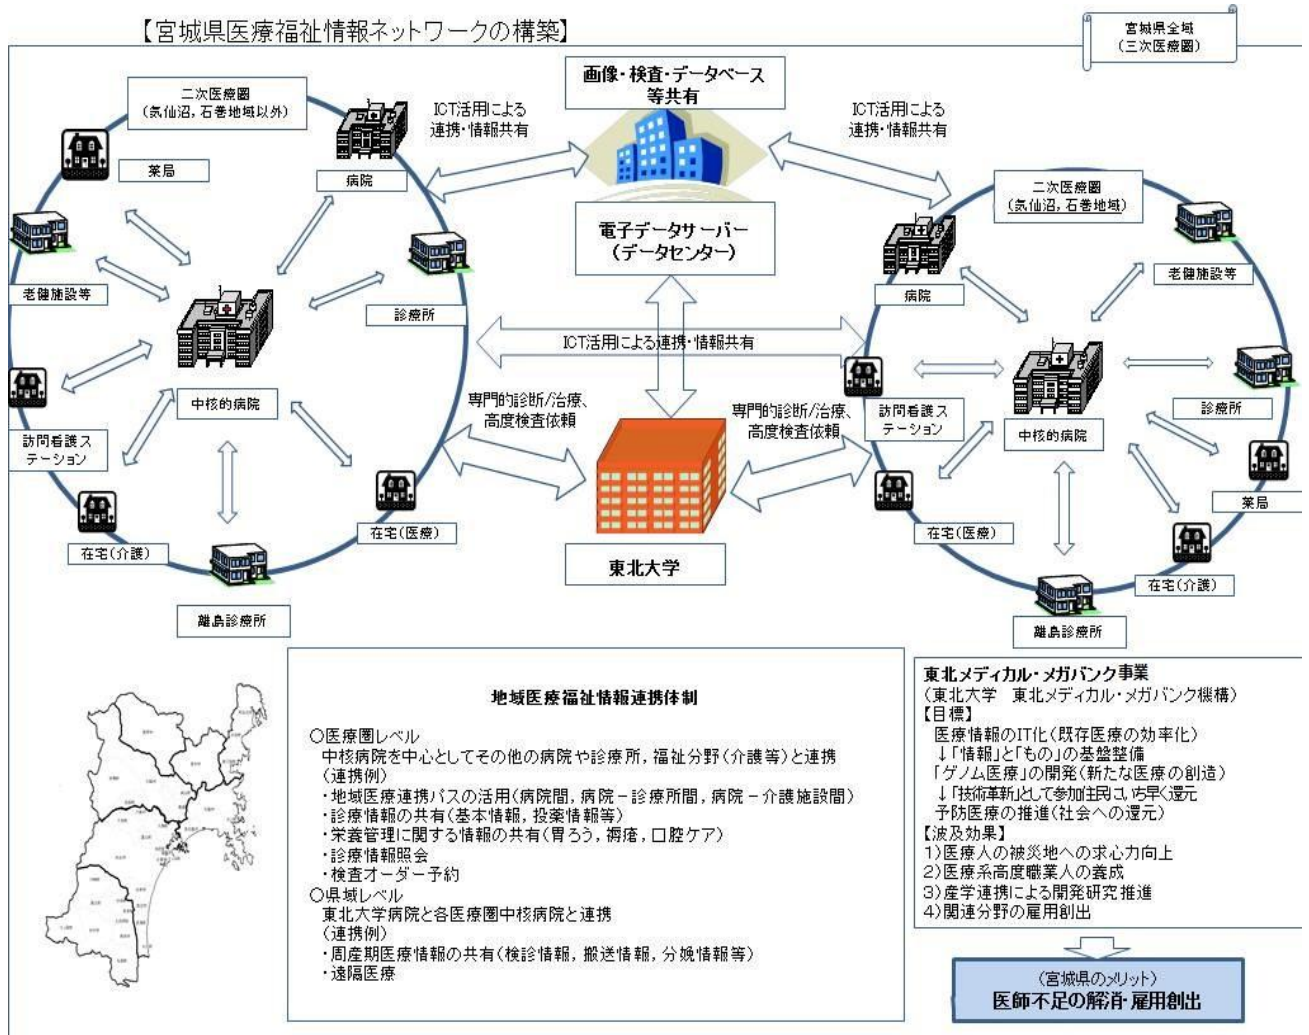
【宮城県医療福祉情報ネットワークの構築】

宮城県全域
(三次医療圏)

画像・検査・データベース等共有

ICT活用による連携・情報共有

ICT活用による連携・情報共有

電子データサーバー
(データセンター)

二次医療圏
(気仙沼，石巻地域以外)

薬局

病院

老健施設等

診療所

中核的病院

訪問看護ステーション

在宅(介護)

在宅(医療)

離島診療所

ICT活用による連携・情報共有

専門的診断/治療、高度検査依頼

専門的診断/治療、高度検査依頼

東北大学

二次医療圏
(気仙沼，石巻地域)

病院

老健施設等

訪問看護ステーション

中核的病院

診療所

薬局

在宅(医療)

在宅(介護)

離島診療所

地域医療福祉情報連携体制

○医療圏レベル
中核病院を中心としてその他の病院や診療所，福祉分野(介護等)と連携
(連携例)
・地域医療連携パスの活用(病院間，病院－診療所間，病院－介護施設間)
・診療情報の共有(基本情報，投薬情報等)
・栄養管理に関する情報の共有(胃ろう，褥瘡，口腔ケア)
・診療情報照会
・検査オーダー予約
○県域レベル
東北大学病院と各医療圏中核病院と連携
(連携例)
・周産期医療情報の共有(検診情報，搬送情報，分娩情報等)
・遠隔医療

東北メディカル・メガバンク事業
(東北大学　東北メディカル・メガバンク機構)
【目標】
医療情報のIT化(既存医療の効率化)
↓「情報」と「もの」の基盤整備
「ゲノム医療」の開発(新たな医療の創造)
↓「技術革新」として参加住民へいち早く還元
予防医療の推進(社会への還元)
【波及効果】
1)医療人の被災地への求心力向上
2)医療系高度職業人の養成
3)産学連携による開発研究推進
4)関連分野の雇用創出

(宮城県のメリット)
医師不足の解消・雇用創出